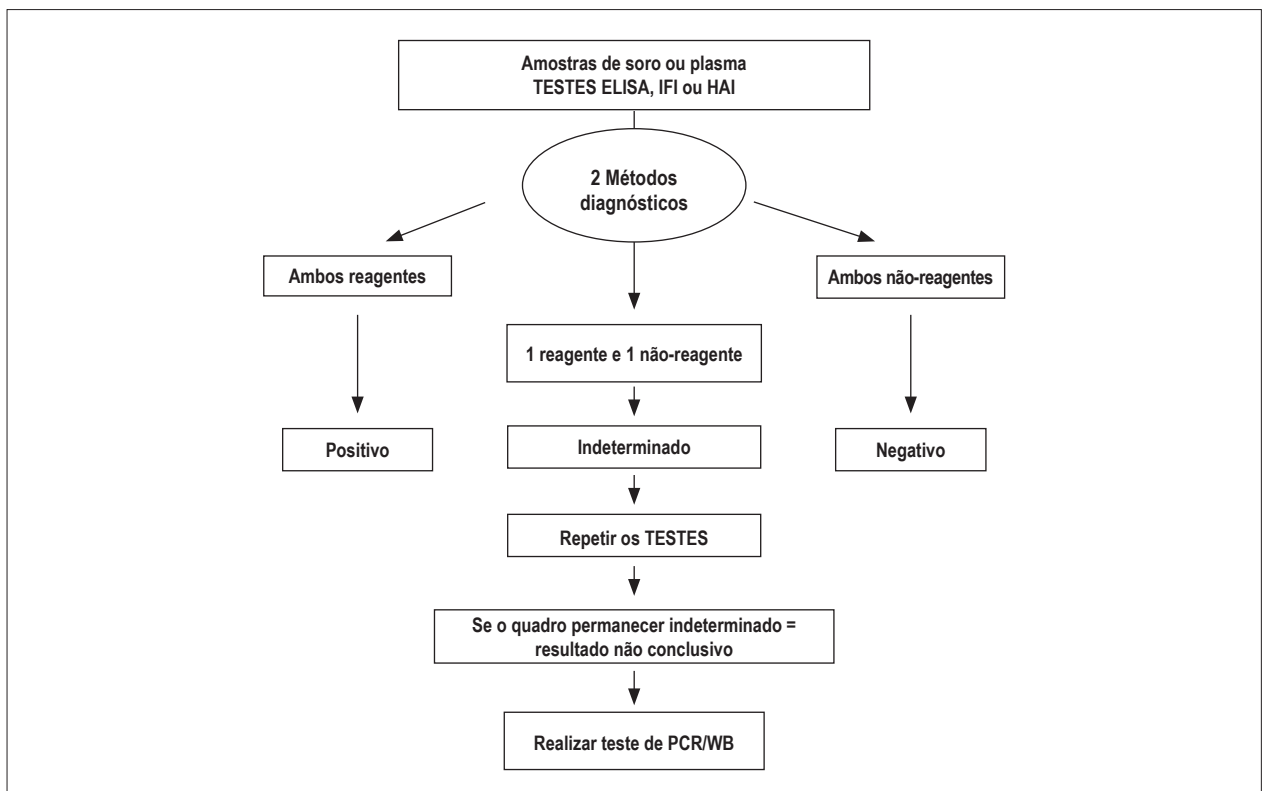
Amostras de soro ou plasma
TESTES ELISA, IFI ou HAI

2 Métodos diagnósticos

Ambos reagentes

1 reagente e 1 não-reagente

Ambos não-reagentes

Positivo

Indeterminado

Negativo

Repetir os TESTES

Se o quadro permanecer indeterminado = resultado não conclusivo

Realizar teste de PCR/WB